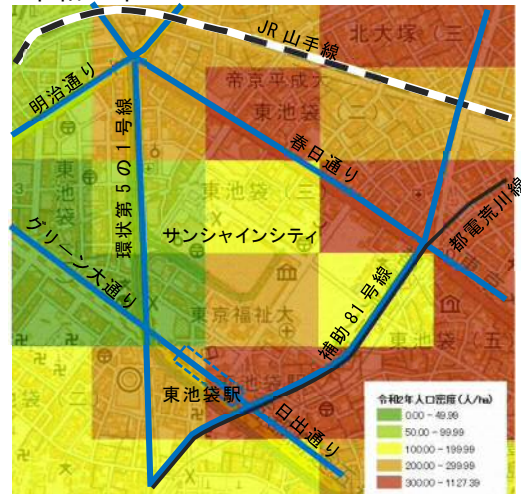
JR 山手線
北大塚(三)
明治通り
帝京平成
東池袋(二)
環状第5の1号線
春日通り
東池袋
東池袋(三)
都電荒川線
グリーン大通り
サンシャインシティ
東京福祉大
補助81号線
東池袋(五)
東池袋駅
東池袋
日出通り
令和2年人口密度(人/ha)
0.00 - 49.99
50.00 - 99.99
100.00 - 199.99
200.00 - 299.99
300.00 - 1127.39